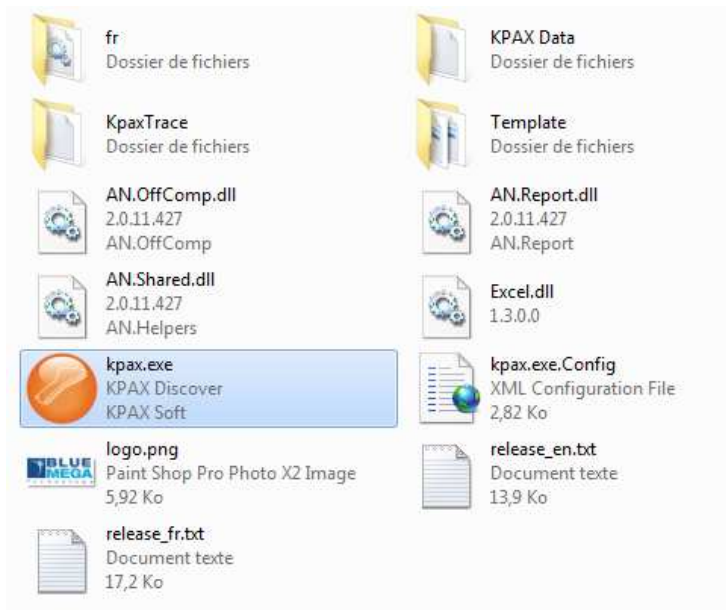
fr
Dossier de fichiers

KPAX Data
Dossier de fichiers

KpaxTrace
Dossier de fichiers

Template
Dossier de fichiers

AN.OffComp.dll
2.0.11.427
AN.OffComp

AN.Report.dll
2.0.11.427
AN.Report

AN.Shared.dll
2.0.11.427
AN.Helpers

Excel.dll
1.3.0.0

kpax.exe
KPAX Discover
KPAX Soft

kpax.exe.Config
XML Configuration File
2,82 Ko

BLUE MEGA
logo.png
Paint Shop Pro Photo X2 Image
5,92 Ko

release_en.txt
Document texte
13,9 Ko

release_fr.txt
Document texte
17,2 Ko